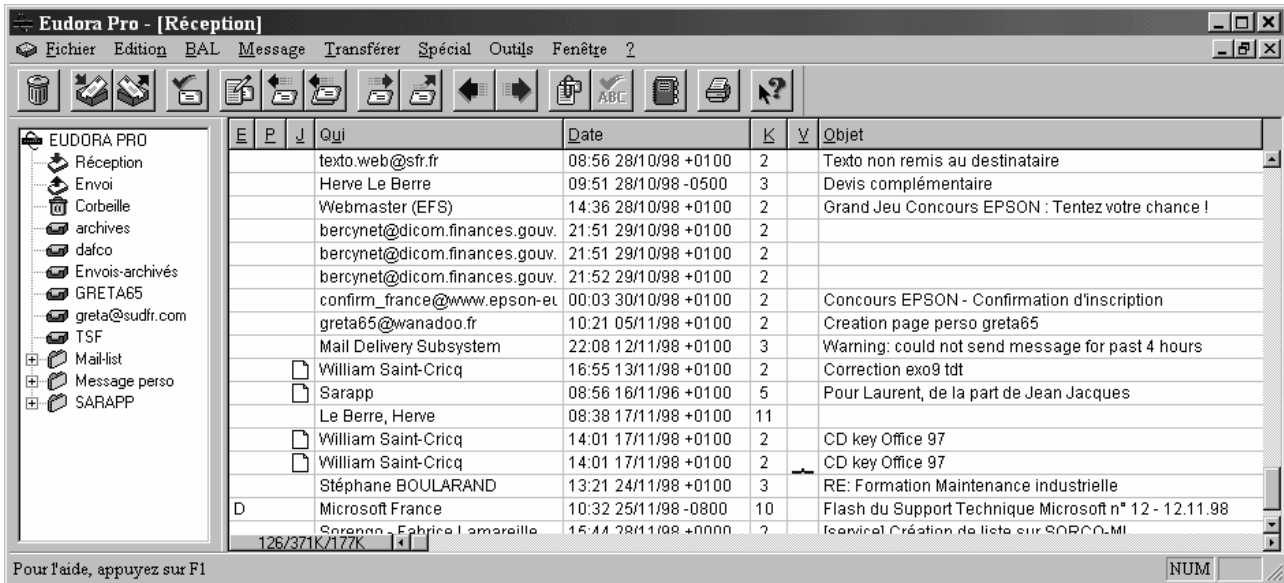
Eudora Pro - [Réception]

Fichier Edition BAL Message Transférer Spécial Outils Fenêtre ?

EUDORA PRO
Réception
Envoi
Corbeille
archives
dafco
Envois-archivés
GRETA65
greta@sudfr.com
TSF
Mail-list
Message perso
SARAPP

| E | P | J | Qui | Date | K | V | Objet |
|---|---|---|---|---|---|---|---|
| | | | texto.web@sfr.fr | 08:56 28/10/98 +0100 | 2 | | Texto non remis au destinataire |
| | | | Herve Le Berre | 09:51 28/10/98 -0500 | 3 | | Devis complémentaire |
| | | | Webmaster (EFS) | 14:36 28/10/98 +0100 | 2 | | Grand Jeu Concours EPSON : Tentez votre chance ! |
| | | | bercynet@dicom.finances.gouv. | 21:51 29/10/98 +0100 | 2 | | |
| | | | bercynet@dicom.finances.gouv. | 21:51 29/10/98 +0100 | 2 | | |
| | | | bercynet@dicom.finances.gouv. | 21:52 29/10/98 +0100 | 2 | | |
| | | | confirm_france@www.epson-eu | 00:03 30/10/98 +0100 | 2 | | Concours EPSON - Confirmation d'inscription |
| | | | greta65@wanadoo.fr | 10:21 05/11/98 +0100 | 2 | | Creation page perso greta65 |
| | | | Mail Delivery Subsystem | 22:08 12/11/98 +0100 | 3 | | Warning: could not send message for past 4 hours |
| | | | William Saint-Cricq | 16:55 13/11/98 +0100 | 2 | | Correction exo9 tdt |
| | | | Sarapp | 08:56 16/11/96 +0100 | 5 | | Pour Laurent, de la part de Jean Jacques |
| | | | Le Berre, Herve | 08:38 17/11/98 +0100 | 11 | | |
| | | | William Saint-Cricq | 14:01 17/11/98 +0100 | 2 | | CD key Office 97 |
| | | | William Saint-Cricq | 14:01 17/11/98 +0100 | 2 | | CD key Office 97 |
| | | | Stéphane BOULARAND | 13:21 24/11/98 +0100 | 3 | | RE: Formation Maintenance industrielle |
| D | | | Microsoft France | 10:32 25/11/98 -0800 | 10 | | Flash du Support Technique Microsoft n° 12 - 12.11.98 |
| | | | Sorengo - Fabrice Lamareille | 15:44 28/11/98 +0000 | 2 | | [service] Création de liste sur SORCO-ML |

126/371K/177K

Pour l'aide, appuyez sur F1
NUM